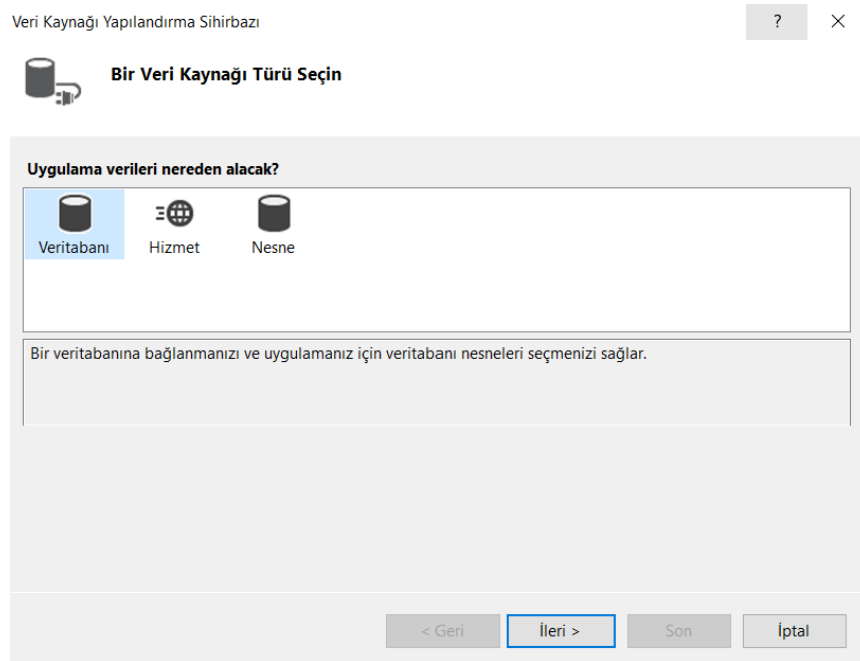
Veri Kaynağı Yapılandırma Sihirbazı

?

Bir Veri Kaynağı Türü Seçin

Uygulama verileri nereden alacak?

Veritabanı

Hizmet

Nesne

Bir veritabanına bağlanmanızı ve uygulamanız için veritabanı nesneleri seçmenizi sağlar.

< Geri

İleri >

Son

İptal